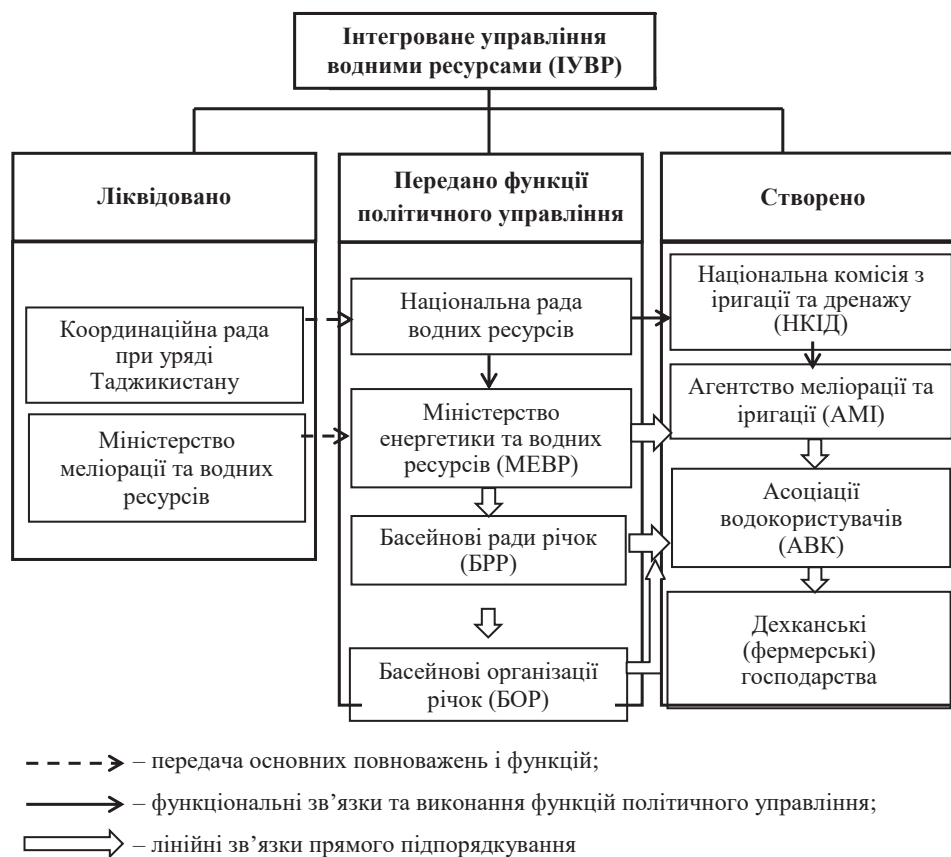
Інтегроване управління водними ресурсами (ІУВР)

Ліквідовано

Координаційна рада при уряді Таджикистану

Міністерство меліорації та водних ресурсів

Передано функції політичного управління

Національна рада водних ресурсів

Міністерство енергетики та водних ресурсів (МЕВР)

Басейнові ради річок (БРР)

Басейнові організації річок (БОР)

Створено

Національна комісія з іригації та дренажу (НКІД)

Агентство меліорації та іригації (АМІ)

Асоціації водокористувачів (АВК)

Дехканські (фермерські) господарства

– передача основних повноважень і функцій;

– функціональні зв'язки та виконання функцій політичного управління;

– лінійні зв'язки прямого підпорядкування